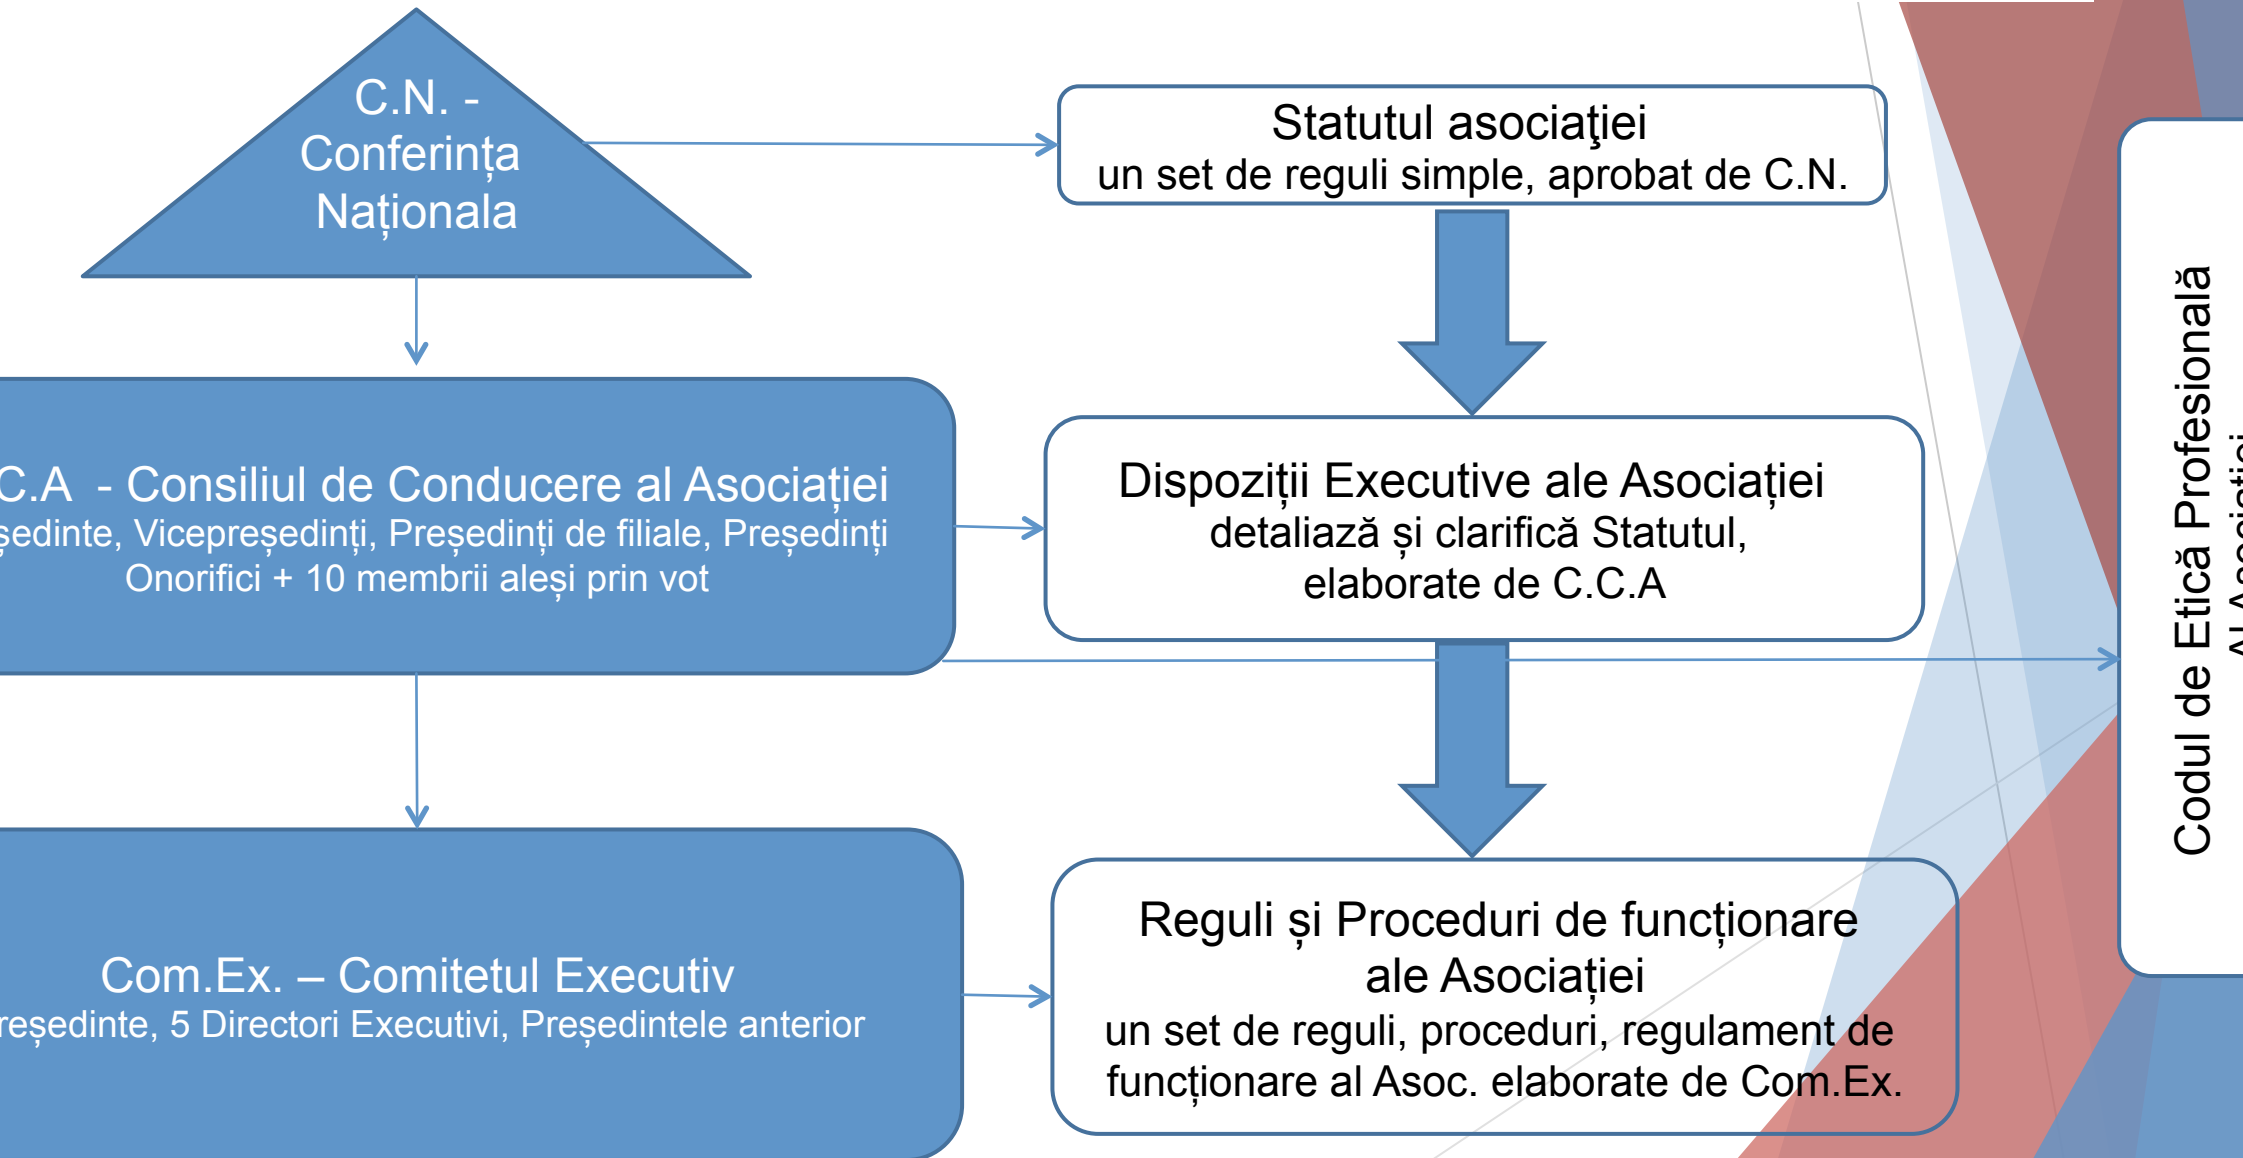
C.N. - Conferința Naționala

Statutul asociaţiei
un set de reguli simple, aprobat de C.N.

C.A - Consiliul de Conducere al Asociației
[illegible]ședinte, Vicepreședinți, Președinți de filiale, Președinți Onorifici + 10 membrii aleși prin vot

Dispoziții Executive ale Asociației
detaliază și clarifică Statutul, elaborate de C.C.A

Com.Ex. – Comitetul Executiv
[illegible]reședinte, 5 Directori Executivi, Președintele anterior

Reguli și Proceduri de funcționare ale Asociației
un set de reguli, proceduri, regulament de funcționare al Asoc. elaborate de Com.Ex.

Codul de Etică Profesională
Al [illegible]